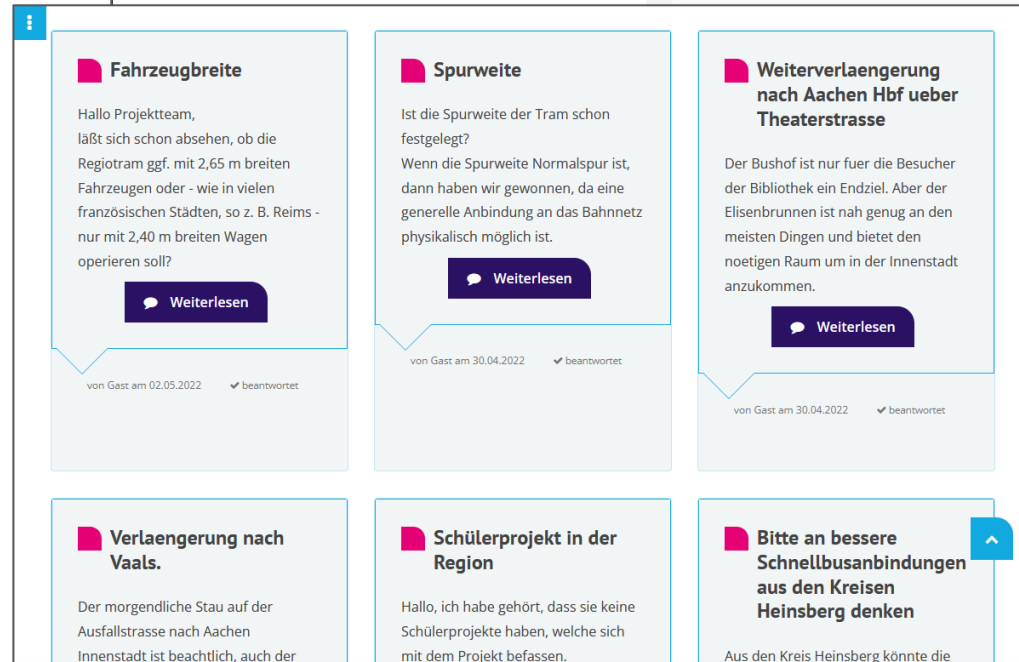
Fahrzeugbreite

Hallo Projektteam,
läßt sich schon absehen, ob die Regiotram ggf. mit 2,65 m breiten Fahrzeugen oder - wie in vielen französischen Städten, so z. B. Reims - nur mit 2,40 m breiten Wagen operieren soll?

Weiterlesen

von Gast am 02.05.2022

beantwortet

Spurweite

Ist die Spurweite der Tram schon festgelegt?
Wenn die Spurweite Normalspur ist, dann haben wir gewonnen, da eine generelle Anbindung an das Bahnnetz physikalisch möglich ist.

Weiterlesen

von Gast am 30.04.2022

beantwortet

Weiterverlaengerung nach Aachen Hbf ueber Theaterstrasse

Der Bushof ist nur fuer die Besucher der Bibliothek ein Endziel. Aber der Elisenbrunnen ist nah genug an den meisten Dingen und bietet den noetigen Raum um in der Innenstadt anzukommen.

Weiterlesen

von Gast am 30.04.2022

beantwortet

Verlaengerung nach Vaals.

Der morgendliche Stau auf der Ausfallstrasse nach Aachen Innenstadt ist beachtlich, auch der

Schülerprojekt in der Region

Hallo, ich habe gehört, dass sie keine Schülerprojekte haben, welche sich mit dem Projekt befassen.

Bitte an bessere Schnellbusanbindungen aus den Kreisen Heinsberg denken

Aus den Kreis Heinsberg könnte die